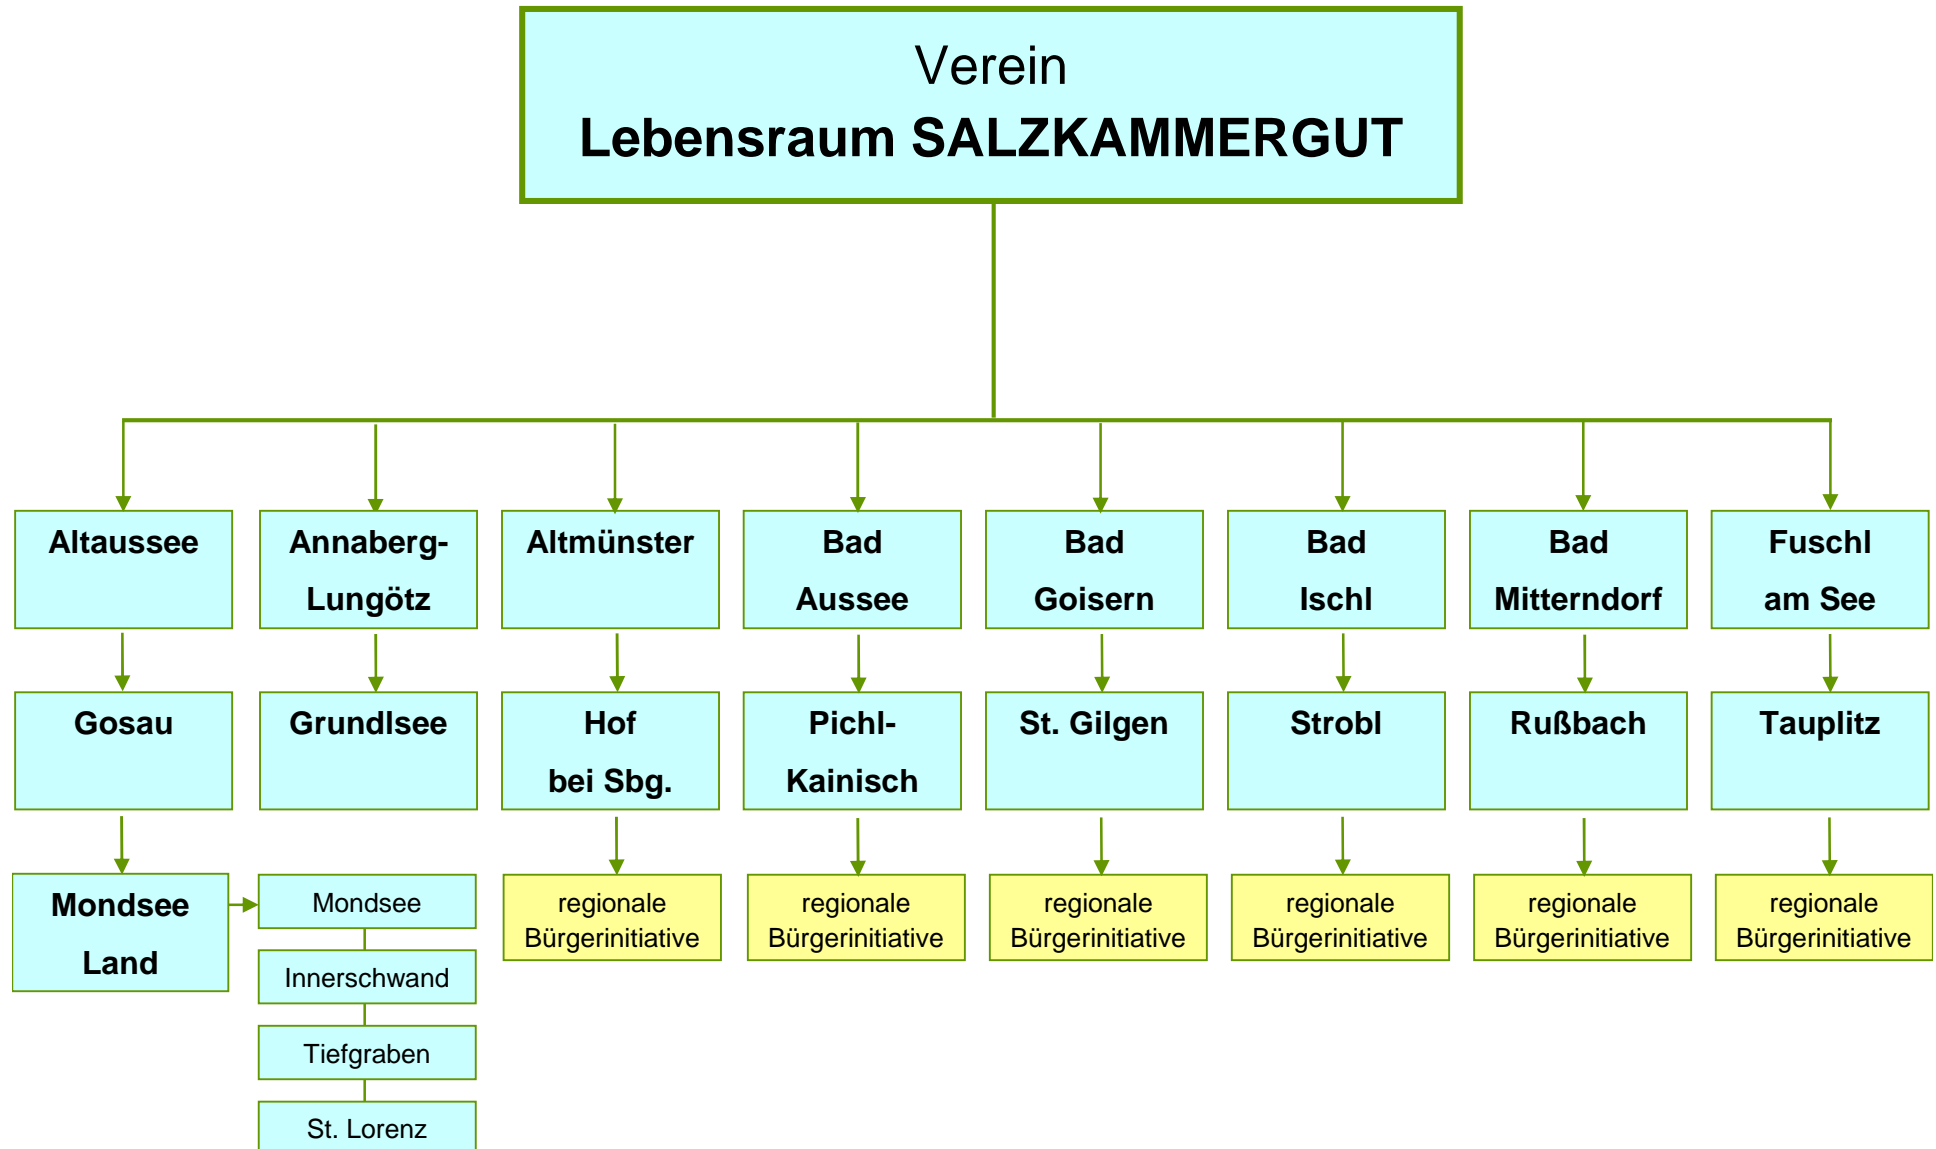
Verein
Lebensraum SALZKAMMERGUT

Altaussee
Gosau
Mondsee Land
Mondsee
Innerschwand
Tiefgraben
St. Lorenz

Annaberg-Lungötz
Grundlsee

Altmünster
Hof bei Sbg.
regionale Bürgerinitiative

Bad Aussee
Pichl-Kainisch
regionale Bürgerinitiative

Bad Goisern
St. Gilgen
regionale Bürgerinitiative

Bad Ischl
Strobl
regionale Bürgerinitiative

Bad Mitterndorf
Rußbach
regionale Bürgerinitiative

Fuschl am See
Tauplitz
regionale Bürgerinitiative